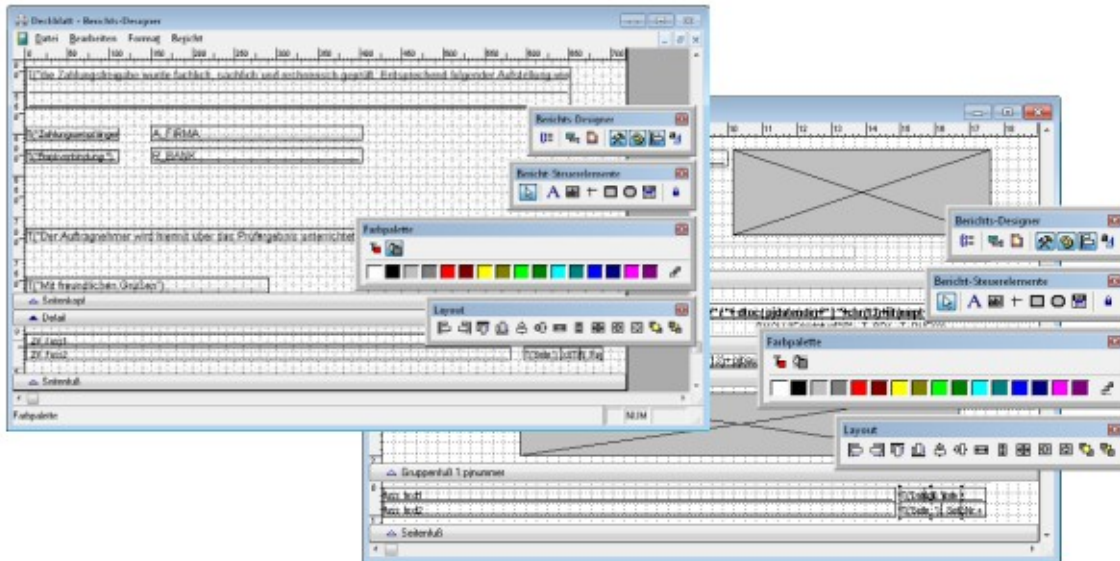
Deckblatt - Berichts-Designer
Datei Bearbeiten Format Bericht
T("Die Zahlungsfreigabe wurde fachlich, sachlich und rechnerisch geprüft. Entsprechend folgender Aufstellung wie
T("Zahlungsempfänger
A_FIRMA
T("Bankverbindung:")
B_BANK
T("Der Auftragnehmer wird hiermit über das Prüfergebnis unterrichtet
T("Mit freundlichen Grüßen")
Seitenkopf
Detail
ZK_Text1
ZK_Text2
Seitenfuß
Farbpalette
NUM
Berichts-Designer
Bericht-Steuerelemente
Farbpalette
Layout
Berichts-Designer
Bericht-Steuerelemente
Farbpalette
Layout
Gruppenfuß 1:pjnummer
Seitenfuß